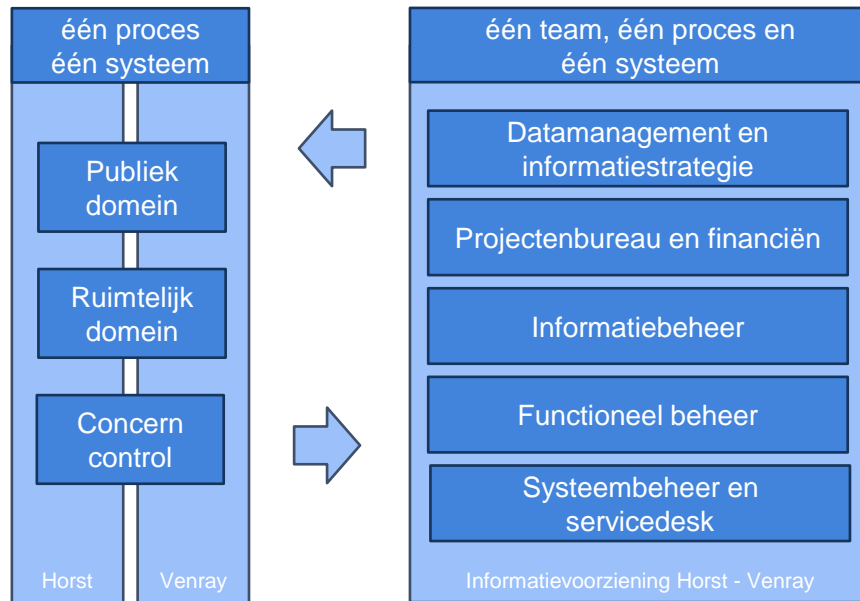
één proces
één systeem

Publiek domein

Ruimtelijk domein

Concern control

Horst

Venray

één team, één proces en
één systeem

Datamanagement en informatiestrategie

Projectenbureau en financiën

Informatiebeheer

Functioneel beheer

Systeembeheer en servicedesk

Informatievoorziening Horst - Venray